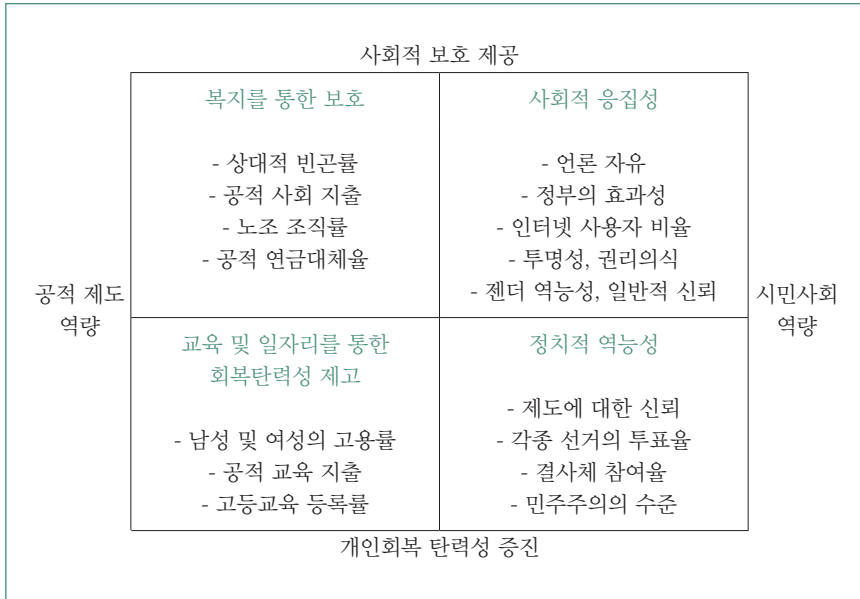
사회적 보호 제공

공적 제도 역량

시민사회 역량

| 복지를 통한 보호<br><br>- 상대적 빈곤률<br>- 공적 사회 지출<br>- 노조 조직률<br>- 공적 연금대체율 | 사회적 응집성<br><br>- 언론 자유<br>- 정부의 효과성<br>- 인터넷 사용자 비율<br>- 투명성, 권리의식<br>- 젠더 역능성, 일반적 신뢰 |
|---|---|
| 교육 및 일자리를 통한 회복탄력성 제고<br><br>- 남성 및 여성의 고용률<br>- 공적 교육 지출<br>- 고등교육 등록률 | 정치적 역능성<br><br>- 제도에 대한 신뢰<br>- 각종 선거의 투표율<br>- 결사체 참여율<br>- 민주주의의 수준 |

개인회복 탄력성 증진